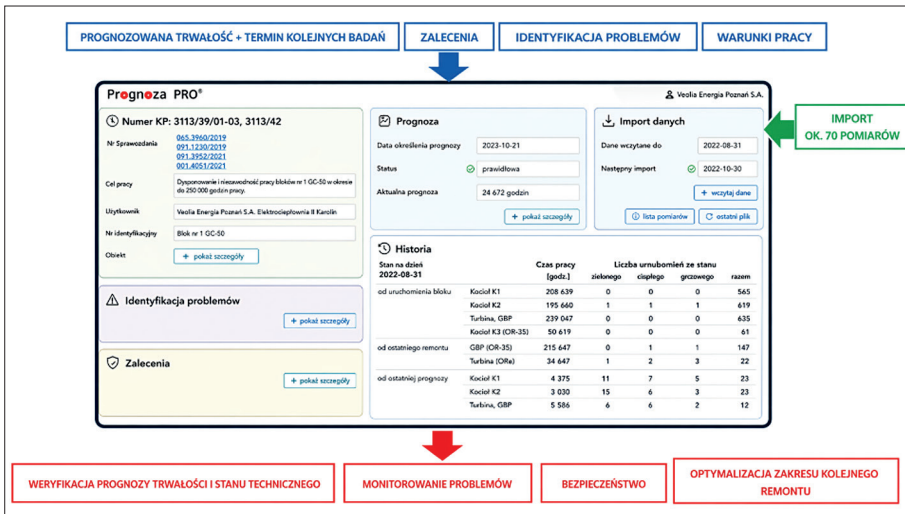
PROGNOZOWANA TRWAŁOŚĆ + TERMIN KOLEJNYCH BADAŃ

ZALECENIA

IDENTYFIKACJA PROBLEMÓW

WARUNKI PRACY

Prognoza PRO®

Veolia Energia Poznań S.A.

Numer KP: 3113/39/01-03, 3113/42

Nr Sprawozdania
065.3960/2019
091.1230/2019
091.3952/2021
001.4051/2021

Cel pracy
Dysponowanie i niezawodność pracy bloków nr 1 GC-50 w okresie do 250 000 godzin pracy.

Użytkownik
Veolia Energia Poznań S.A. Elektrociepłownia II Karolin

Nr identyfikacyjny
Blok nr 1 GC-50

Obiekt
+ pokaż szczegóły

Identyfikacja problemów
+ pokaż szczegóły

Zalecenia
+ pokaż szczegóły

Prognoza

Data określenia prognozy
2023-10-21

Status
prawidłowa

Aktualna prognoza
24 672 godzin

+ pokaż szczegóły

Import danych

Dane wczytane do
2022-08-31

Następny import
2022-10-30

+ wczytaj dane

lista pomiarów

ostatni plik

IMPORT
OK. 70 POMIARÓW

Historia

| Stan na dzień 2022-08-31 | | Czas pracy [godz.] | zielonego | ciepłego | grczowego | razem |
|---|---|---|---|---|---|---|
| | | | Liczba urnubomień ze stanu | | | |
| od uruchomienia bloku | Kocioł K1 | 208 639 | 0 | 0 | 0 | 565 |
| | Kocioł K2 | 195 660 | 1 | 1 | 1 | 619 |
| | Turbina, GBP | 239 047 | 0 | 0 | 0 | 635 |
| | Kocioł K3 (OR-35) | 50 619 | 0 | 0 | 0 | 61 |
| od ostatniego remontu | GBP (OR-35) | 215 647 | 0 | 1 | 1 | 147 |
| | Turbina (ORe) | 34 647 | 1 | 2 | 3 | 22 |
| od ostatniej prognozy | Kocioł K1 | 4 375 | 11 | 7 | 5 | 23 |
| | Kocioł K2 | 3 030 | 15 | 6 | 3 | 23 |
| | Turbina, GBP | 5 586 | 6 | 6 | 2 | 12 |

WERYFIKACJA PROGNOZY TRWAŁOŚCI I STANU TECHNICZNEGO

MONITOROWANIE PROBLEMÓW

BEZPIECZEŃSTWO

OPTYMALIZACJA ZAKRESU KOLEJNEGO REMONTU